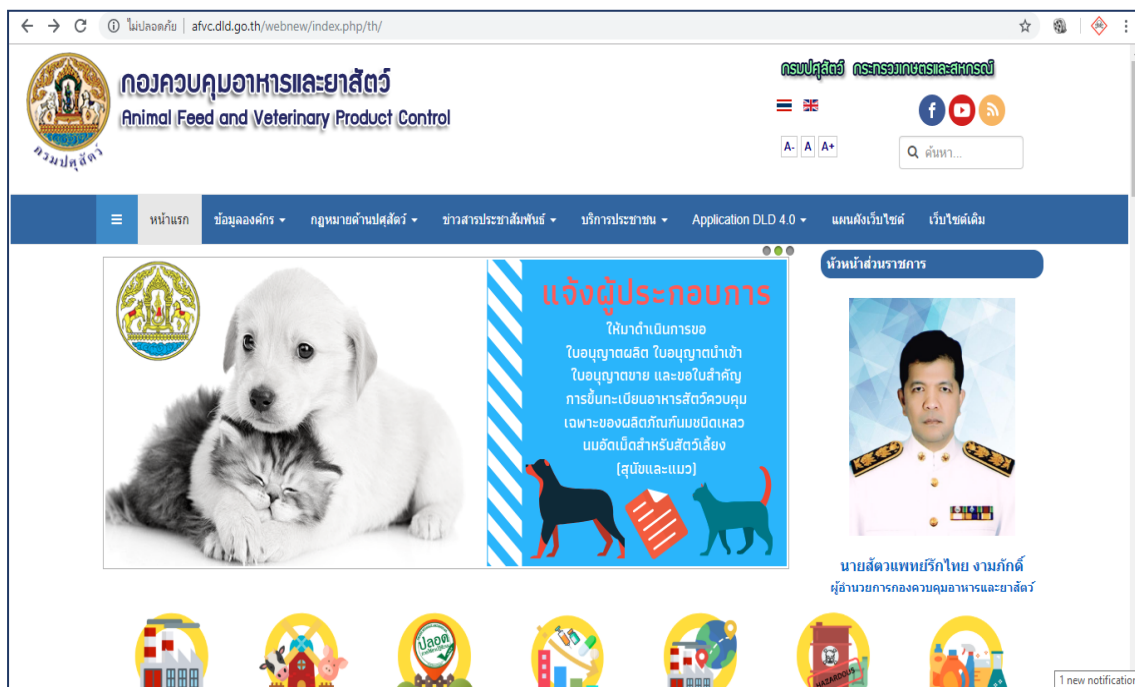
ไม่ปลอดภัย | afvc.dld.go.th/webnew/index.php/th/

กรมปศุสัตว์

กองควบคุมอาหารและยาสัตว์
Animal Feed and Veterinary Product Control

กรมปศุสัตว์ กระทรวงเกษตรและสหกรณ์

A- A A+

ค้นหา...

หน้าแรก ข้อมูลองค์กร กฎหมายด้านปศุสัตว์ ข่าวสารประชาสัมพันธ์ บริการประชาชน Application DLD 4.0 แผนผังเว็บไซต์ เว็บไซต์เดิม

แจ้งผู้ประกอบการ
ให้มาดำเนินการขอใบอนุญาตผลิต ใบอนุญาตนำเข้า ใบอนุญาตขาย และขอใบสำคัญการขึ้นทะเบียนอาหารสัตว์ควบคุมเฉพาะของผลิตภัณฑ์นมชนิดเหลว นมอัดเม็ดสำหรับสัตว์เลี้ยง (สุนัขและแมว)

หัวหน้าส่วนราชการ

นายสัตวแพทย์ธีรไทย งามภักดิ์
ผู้อำนวยการกองควบคุมอาหารและยาสัตว์

ปลอด

HAZARDOUS

1 new notification